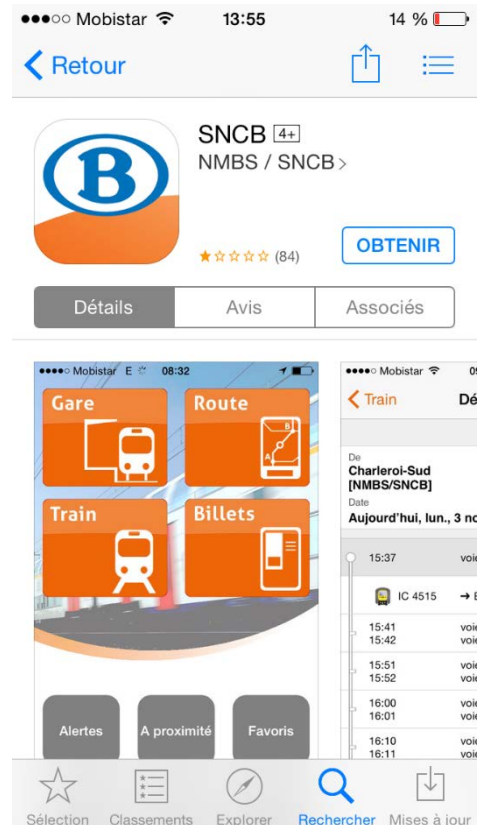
●●●○○ Mobistar 13:55 14 %

Retour

B

SNCB 4+
NMBS / SNCB >

★☆☆☆☆ (84)

OBTENIR

Détails | Avis | Associés

●●●●○ Mobistar E 08:32

Gare

Route

B

A

Train

Billets

Alertes

A proximité

Favoris

●●●●○ Mobistar

Train

Dé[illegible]

De
Charleroi-Sud [NMBS/SNCB]
Date
Aujourd'hui, lun., 3 no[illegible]

15:37 voi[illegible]

IC 4515 → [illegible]

15:41 voi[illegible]
15:42 voi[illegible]

15:51 voi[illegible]
15:52 voi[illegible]

16:00 voi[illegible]
16:01 voi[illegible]

16:10 voi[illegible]
16:11 voi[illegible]

Sélection Classements Explorer Rechercher Mises à jour